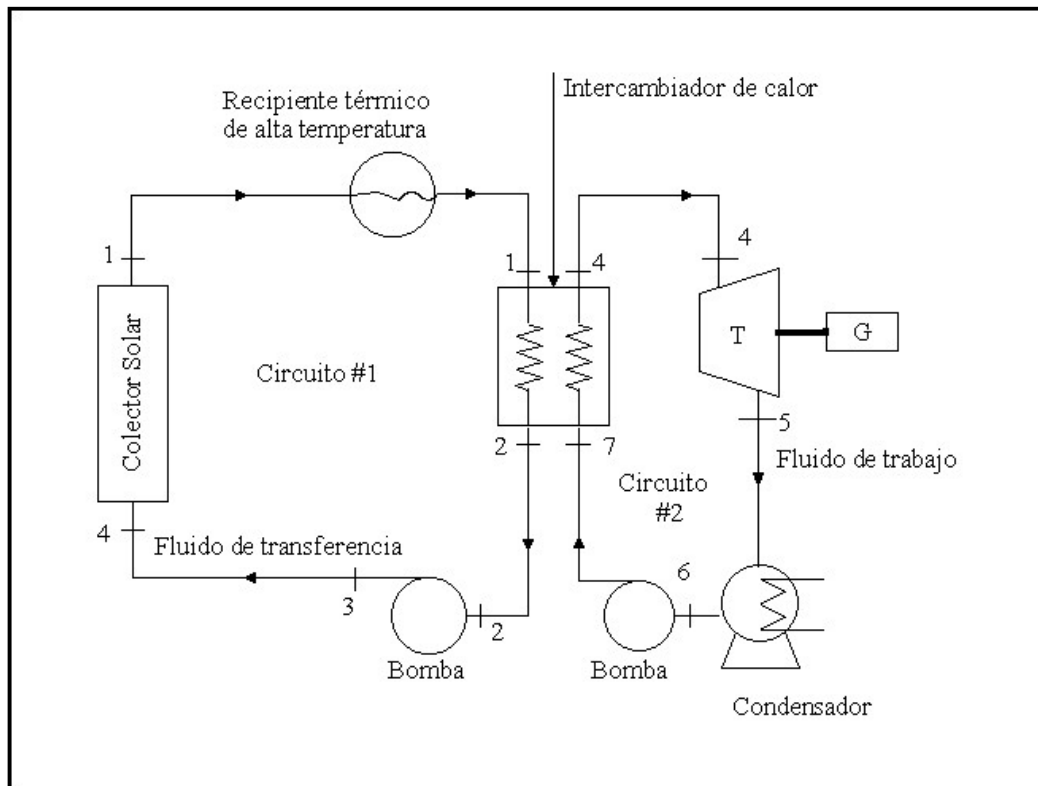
Intercambiador de calor

Recipiente térmico de alta temperatura

1

1

4

4

Colector Solar

Circuito #1

T

G

2

7

5

Fluido de trabajo

Circuito #2

4

Fluido de transferencia

3

2

6

Bomba

Bomba

Condensador